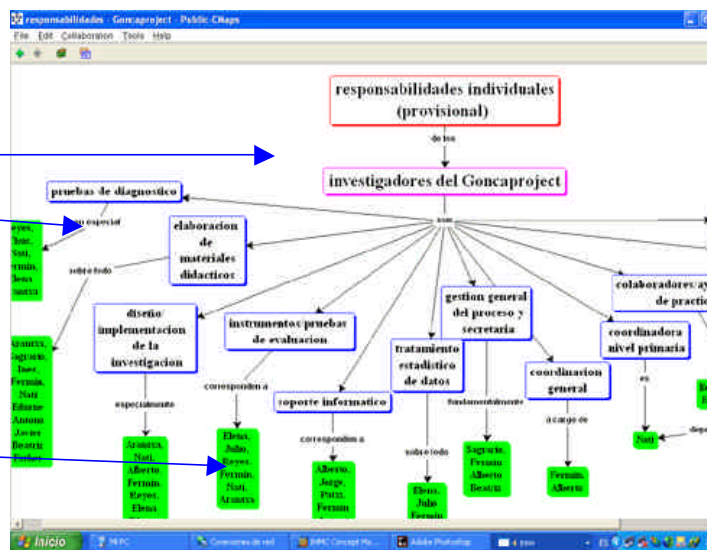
responsabilidades - Goncaproject - Public CMaps
File Edit Collaboration Tools Help

responsabilidades individuales (provisional)

de los

investigadores del Goncaproject

son

pruebas de diagnostico

en especial

Reyes, Inés, Nati, Fermín, Jesus, Beatriz

elaboracion de materiales didacticos

sobre todo

Arantxa, Sagrario, Ines, Fermin, Nati, Edurne, Antonio, Javier, Beatriz, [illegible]

diseño/ implementacion de la investigacion

especialmente

Arantxa, Nati, Alberto, Fermin, Reyes, Elena

instrumentos/pruebas de evaluacion

corresponden a

Elena, Julio, Reyes, Fermin, Nati, Arantxa

soporte informatico

corresponden a

Alberto, Jorge, Puri, Fermin

tratamiento estadistico de datos

sobre todo

Elena, Julio, Fermin

gestion general del proceso y secretaria

fundamentalmente

Sagrario, Fermin, Alberto, Beatriz

coordinacion general

a cargo de

Fermin, Alberto

coordinadora nivel primaria

es

Nati

colaboradores/ay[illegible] de practic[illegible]

Inicio